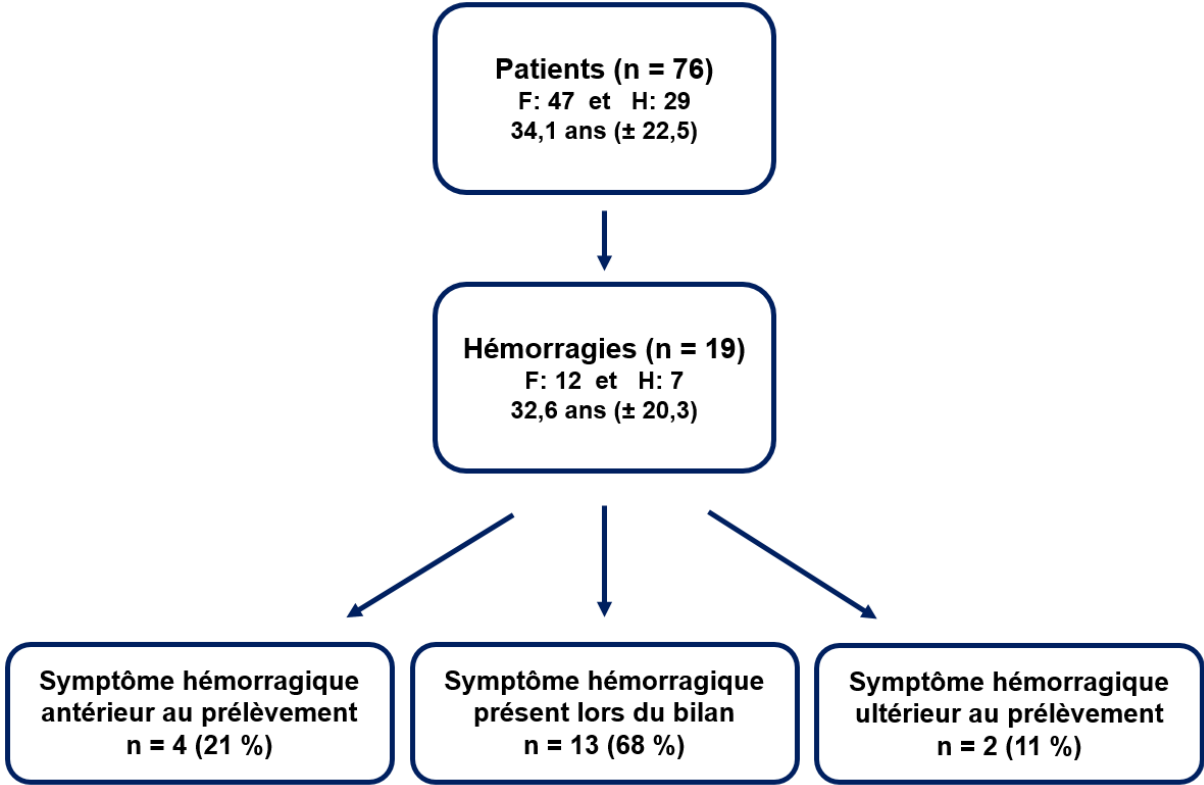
Patients (n = 76)
F: 47 et H: 29
34,1 ans (± 22,5)

Hémorragies (n = 19)
F: 12 et H: 7
32,6 ans (± 20,3)

Symptôme hémorragique antérieur au prélèvement
n = 4 (21 %)

Symptôme hémorragique présent lors du bilan
n = 13 (68 %)

Symptôme hémorragique ultérieur au prélèvement
n = 2 (11 %)